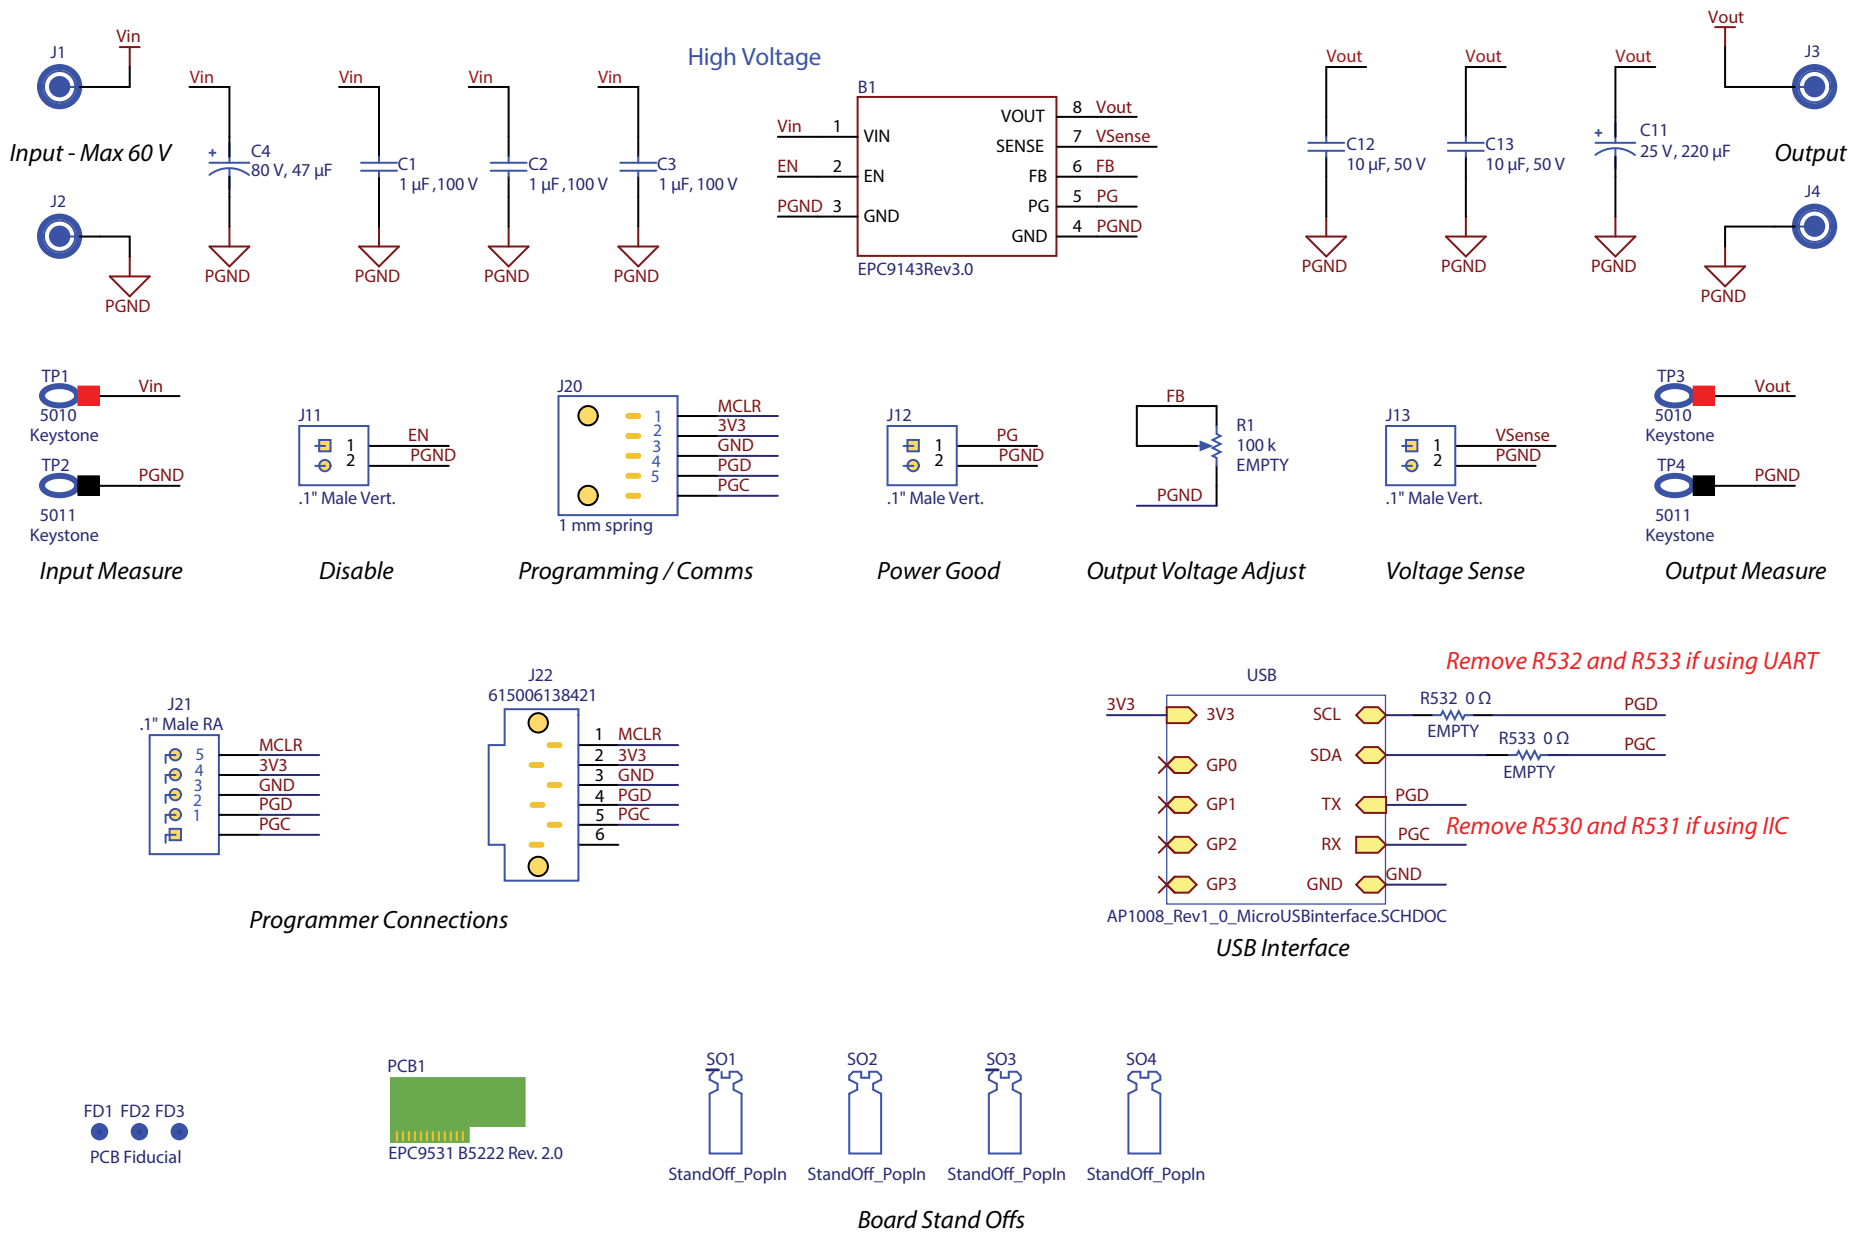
High Voltage

J1
Vin
Input - Max 60 V
J2
PGND

Vin
C4
80 V, 47 µF
PGND

Vin
C1
1 µF ,100 V
PGND

Vin
C2
1 µF ,100 V
PGND

Vin
C3
1 µF, 100 V
PGND

B1
Vin 1 VIN
EN 2 EN
PGND 3 GND
VOUT 8 Vout
SENSE 7 VSense
FB 6 FB
PG 5 PG
GND 4 PGND
EPC9143Rev3.0

Vout
C12
10 µF, 50 V
PGND

Vout
C13
10 µF, 50 V
PGND

Vout
C11
25 V, 220 µF
PGND

Vout
J3
Output
J4
PGND

TP1
5010
Keystone
Vin
TP2
5011
Keystone
PGND
Input Measure

J11
1 EN
2 PGND
.1" Male Vert.
Disable

J20
1 MCLR
2 3V3
3 GND
4 PGD
5 PGC
1 mm spring
Programming / Comms

J12
1 PG
2 PGND
.1" Male Vert.
Power Good

FB
R1
100 k
EMPTY
PGND
Output Voltage Adjust

J13
1 VSense
2 PGND
.1" Male Vert.
Voltage Sense

TP3
5010
Keystone
Vout
TP4
5011
Keystone
PGND
Output Measure

J21
.1" Male RA
5 MCLR
4 3V3
3 GND
2 PGD
1 PGC

J22
615006138421
1 MCLR
2 3V3
3 GND
4 PGD
5 PGC
6
Programmer Connections

Remove R532 and R533 if using UART
USB
3V3 3V3
GP0
GP1
GP2
GP3
SCL
SDA
TX
RX
GND
R532 0 Ω
EMPTY
PGD
R533 0 Ω
EMPTY
PGC
PGD
PGC
Remove R530 and R531 if using IIC
GND
AP1008_Rev1_0_MicroUSBinterface.SCHDOC
USB Interface

FD1 FD2 FD3
PCB Fiducial

PCB1
EPC9531 B5222 Rev. 2.0

SO1
StandOff_PopIn
SO2
StandOff_PopIn
SO3
StandOff_PopIn
SO4
StandOff_PopIn
Board Stand Offs